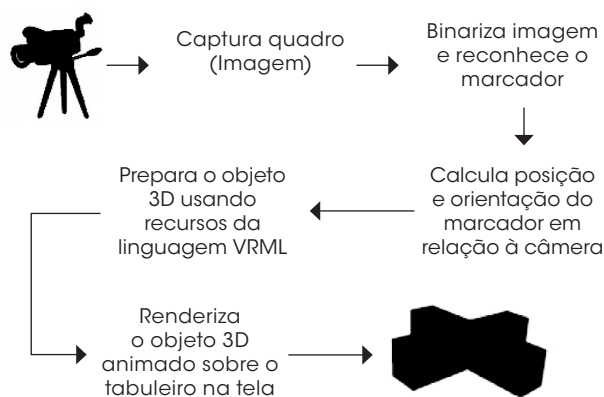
Captura quadro (Imagem)

Binariza imagem e reconhece o marcador

Calcula posição e orientação do marcador em relação à câmera

Prepara o objeto 3D usando recursos da linguagem VRML

Renderiza o objeto 3D animado sobre o tabuleiro na tela